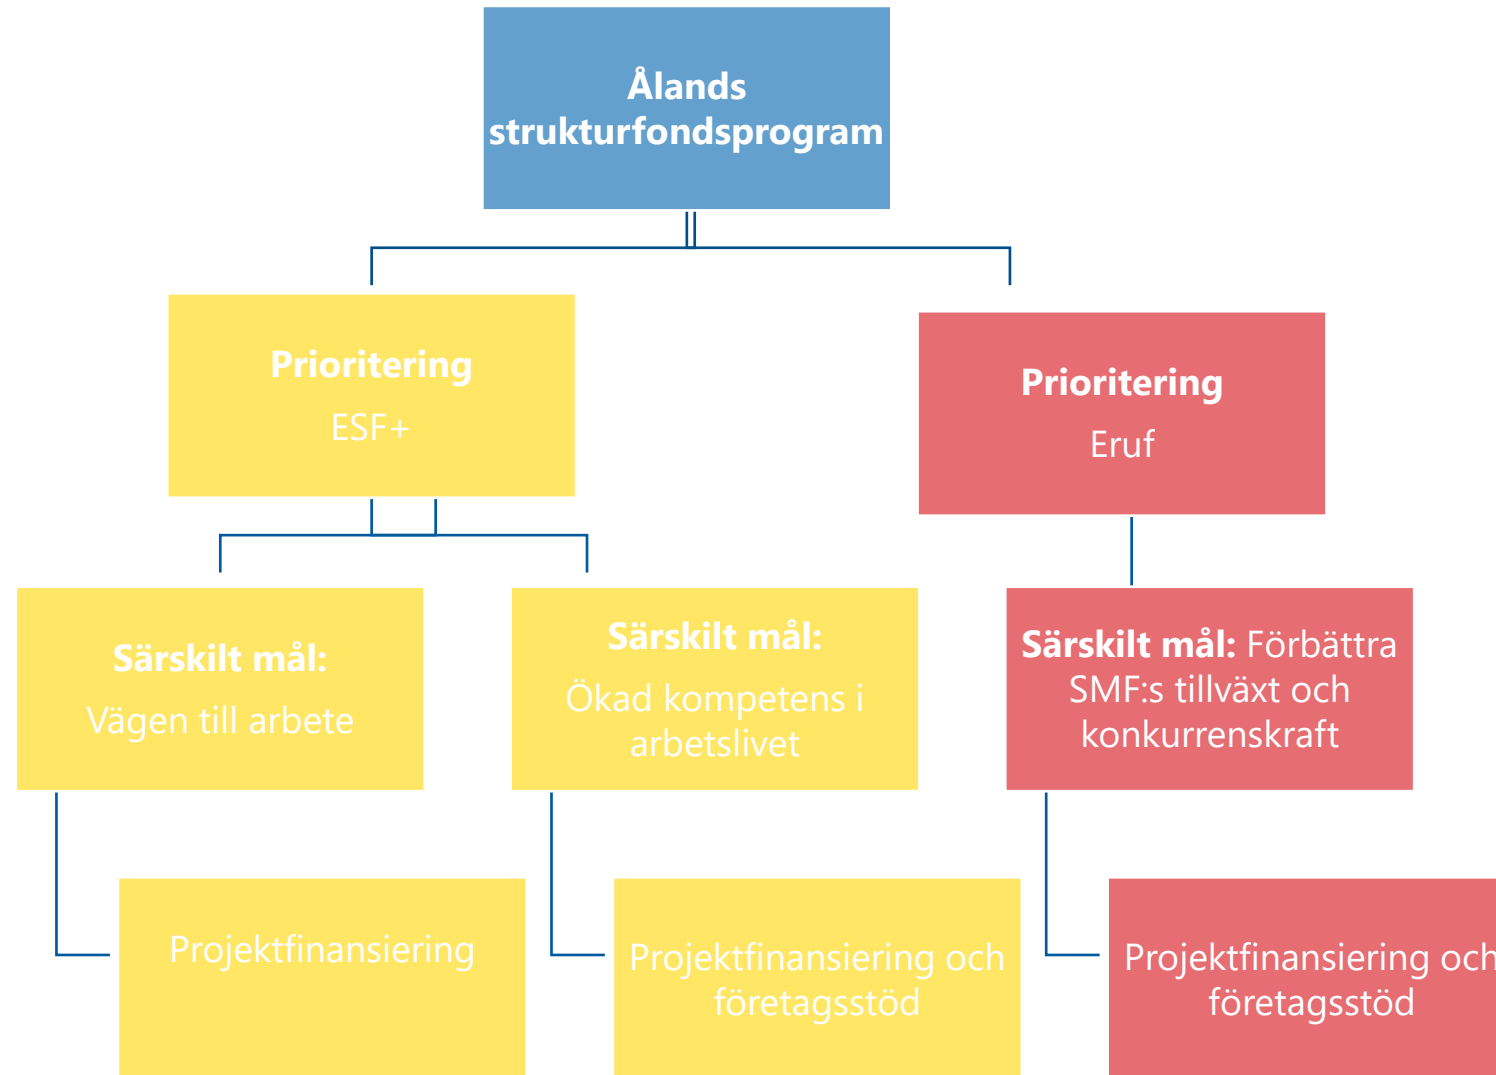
Ålands strukturfondsprogram

Prioritering
ESF+

Prioritering
Eruf

Särskilt mål:
Vägen till arbete

Särskilt mål:
Ökad kompetens i arbetslivet

Särskilt mål: Förbättra SMF:s tillväxt och konkurrenskraft

Projektfinansiering

Projektfinansiering och företagsstöd

Projektfinansiering och företagsstöd